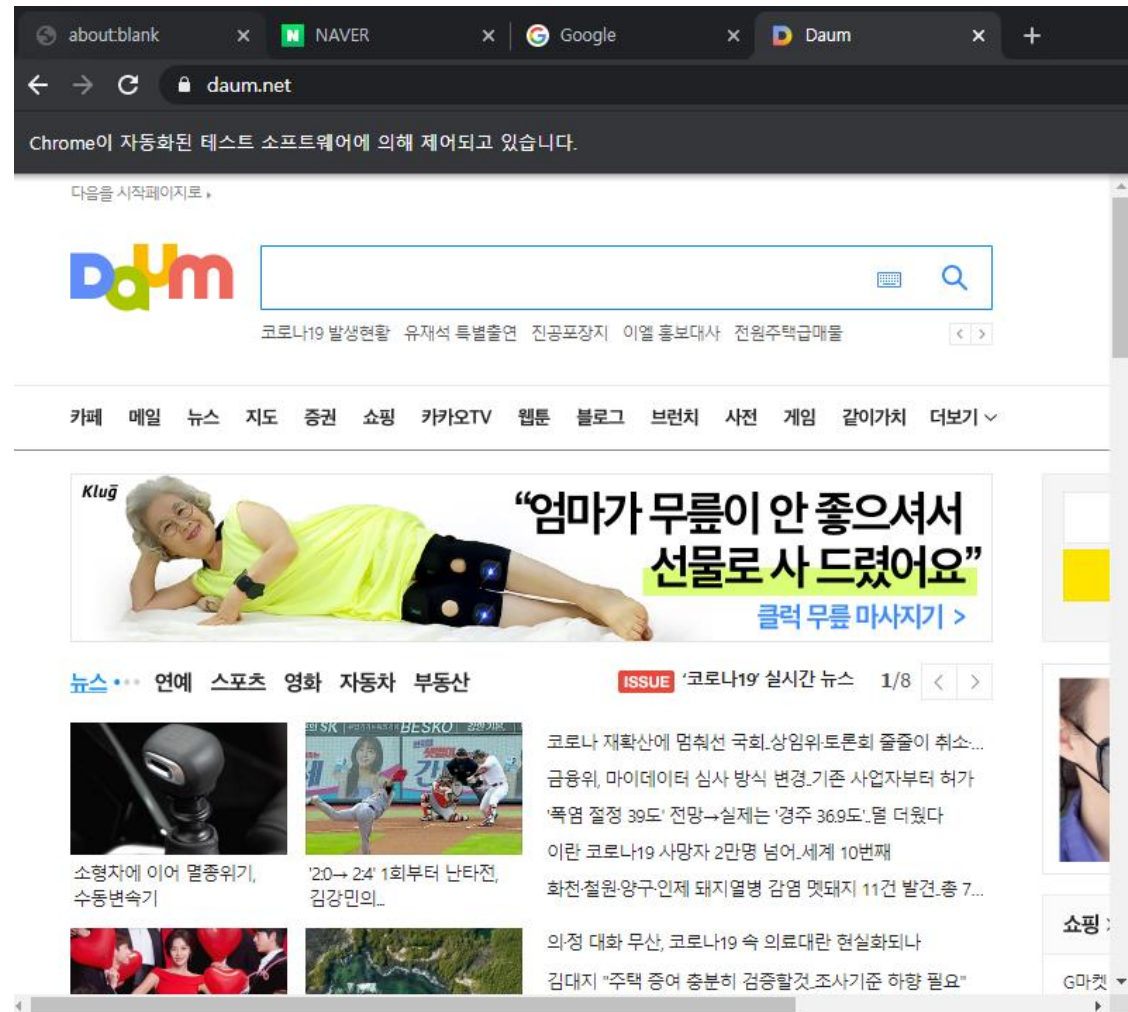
about:blank ×
NAVER ×
Google ×
Daum ×
+

daum.net

Chrome이 자동화된 테스트 소프트웨어에 의해 제어되고 있습니다.

다음을 시작페이지로 ▸

Daum

코로나19 발생현황 유재석 특별출연 진공포장지 이엘 홍보대사 전원주택급매물

카페 메일 뉴스 지도 증권 쇼핑 카카오TV 웹툰 블로그 브런치 사전 게임 같이가치 더보기

Klug
"엄마가 무릎이 안 좋으셔서 선물로 사 드렸어요"
클릭 무릎 마사지기 >

뉴스 연예 스포츠 영화 자동차 부동산

ISSUE '코로나19' 실시간 뉴스 1/8

소형차에 이어 멸종위기, 수동변속기

'2:0→ 2:4' 1회부터 난타전, 김강민의...

코로나 재확산에 멈춰선 국회..상임위·토론회 줄줄이 취소...
금융위, 마이데이터 심사 방식 변경..기존 사업자부터 허가
'폭염 절정 39도' 전망→실제는 '경주 36.9도'..덜 더웠다
이란 코로나19 사망자 2만명 넘어..세계 10번째
화천·철원·양구·인제 돼지열병 감염 멧돼지 11건 발견..총 7...

의·정 대화 무산, 코로나19 속 의료대란 현실화되나
김대지 "주택 증여 충분히 검증할것..조사기준 하향 필요"

쇼핑
G마켓